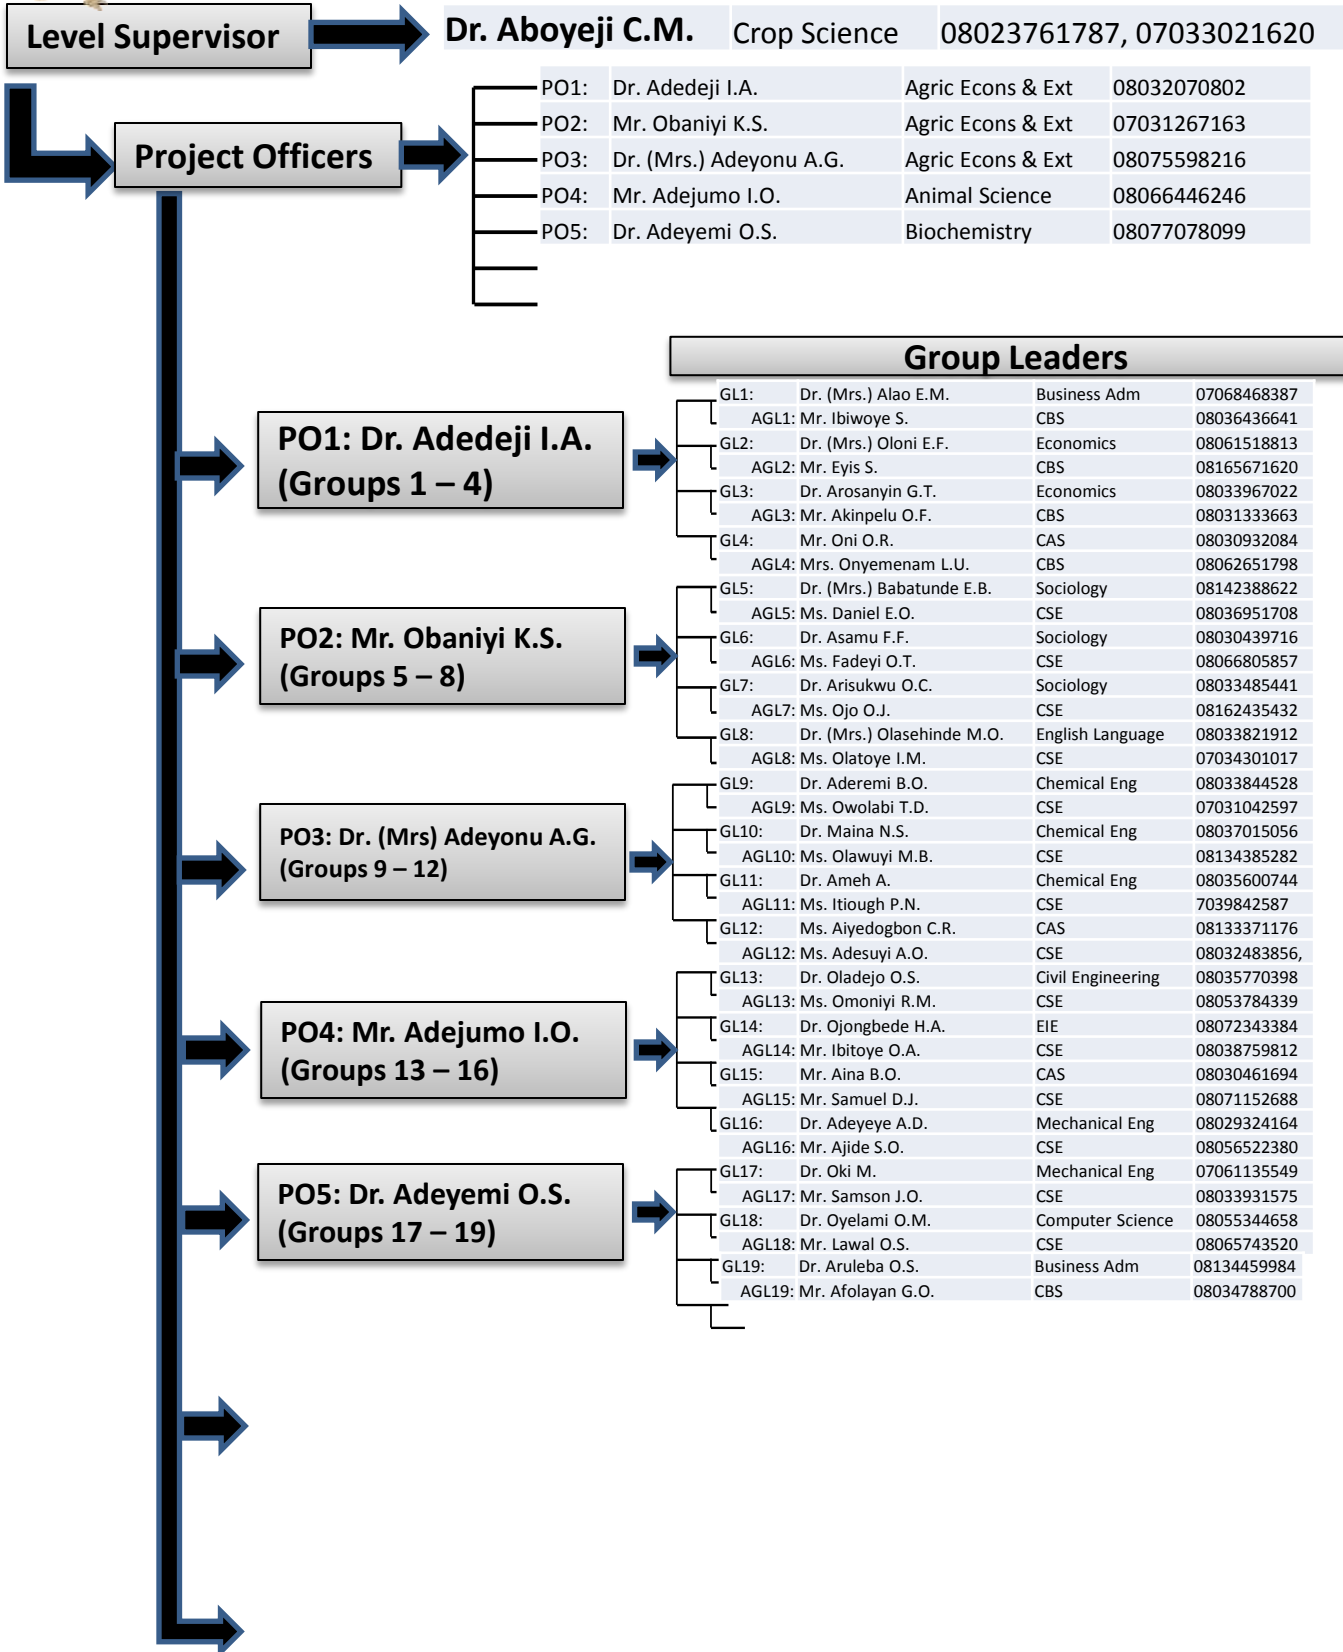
Level Supervisor

Dr. Aboyeji C.M. Crop Science 08023761787, 07033021620

Project Officers

| PO1: | Dr. Adedeji I.A. | Agric Econs & Ext | 08032070802 |
|---|---|---|---|
| PO2: | Mr. Obaniyi K.S. | Agric Econs & Ext | 07031267163 |
| PO3: | Dr. (Mrs.) Adeyonu A.G. | Agric Econs & Ext | 08075598216 |
| PO4: | Mr. Adejumo I.O. | Animal Science | 08066446246 |
| PO5: | Dr. Adeyemi O.S. | Biochemistry | 08077078099 |

Group Leaders

PO1: Dr. Adedeji I.A. (Groups 1 – 4)

PO2: Mr. Obaniyi K.S. (Groups 5 – 8)

PO3: Dr. (Mrs) Adeyonu A.G. (Groups 9 – 12)

PO4: Mr. Adejumo I.O. (Groups 13 – 16)

PO5: Dr. Adeyemi O.S. (Groups 17 – 19)

| GL1: | Dr. (Mrs.) Alao E.M. | Business Adm | 07068468387 |
|---|---|---|---|
| AGL1: | Mr. Ibiwoye S. | CBS | 08036436641 |
| GL2: | Dr. (Mrs.) Oloni E.F. | Economics | 08061518813 |
| AGL2: | Mr. Eyis S. | CBS | 08165671620 |
| GL3: | Dr. Arosanyin G.T. | Economics | 08033967022 |
| AGL3: | Mr. Akinpelu O.F. | CBS | 08031333663 |
| GL4: | Mr. Oni O.R. | CAS | 08030932084 |
| AGL4: | Mrs. Onyemenam L.U. | CBS | 08062651798 |
| GL5: | Dr. (Mrs.) Babatunde E.B. | Sociology | 08142388622 |
| AGL5: | Ms. Daniel E.O. | CSE | 08036951708 |
| GL6: | Dr. Asamu F.F. | Sociology | 08030439716 |
| AGL6: | Ms. Fadeyi O.T. | CSE | 08066805857 |
| GL7: | Dr. Arisukwu O.C. | Sociology | 08033485441 |
| AGL7: | Ms. Ojo O.J. | CSE | 08162435432 |
| GL8: | Dr. (Mrs.) Olasehinde M.O. | English Language | 08033821912 |
| AGL8: | Ms. Olatoye I.M. | CSE | 07034301017 |
| GL9: | Dr. Aderemi B.O. | Chemical Eng | 08033844528 |
| AGL9: | Ms. Owolabi T.D. | CSE | 07031042597 |
| GL10: | Dr. Maina N.S. | Chemical Eng | 08037015056 |
| AGL10: | Ms. Olawuyi M.B. | CSE | 08134385282 |
| GL11: | Dr. Ameh A. | Chemical Eng | 08035600744 |
| AGL11: | Ms. Itiough P.N. | CSE | 7039842587 |
| GL12: | Ms. Aiyedogbon C.R. | CAS | 08133371176 |
| AGL12: | Ms. Adesuyi A.O. | CSE | 08032483856, |
| GL13: | Dr. Oladejo O.S. | Civil Engineering | 08035770398 |
| AGL13: | Ms. Omoniyi R.M. | CSE | 08053784339 |
| GL14: | Dr. Ojongbede H.A. | EIE | 08072343384 |
| AGL14: | Mr. Ibitoye O.A. | CSE | 08038759812 |
| GL15: | Mr. Aina B.O. | CAS | 08030461694 |
| AGL15: | Mr. Samuel D.J. | CSE | 08071152688 |
| GL16: | Dr. Adeyeye A.D. | Mechanical Eng | 08029324164 |
| AGL16: | Mr. Ajide S.O. | CSE | 08056522380 |
| GL17: | Dr. Oki M. | Mechanical Eng | 07061135549 |
| AGL17: | Mr. Samson J.O. | CSE | 08033931575 |
| GL18: | Dr. Oyelami O.M. | Computer Science | 08055344658 |
| AGL18: | Mr. Lawal O.S. | CSE | 08065743520 |
| GL19: | Dr. Aruleba O.S. | Business Adm | 08134459984 |
| AGL19: | Mr. Afolayan G.O. | CBS | 08034788700 |